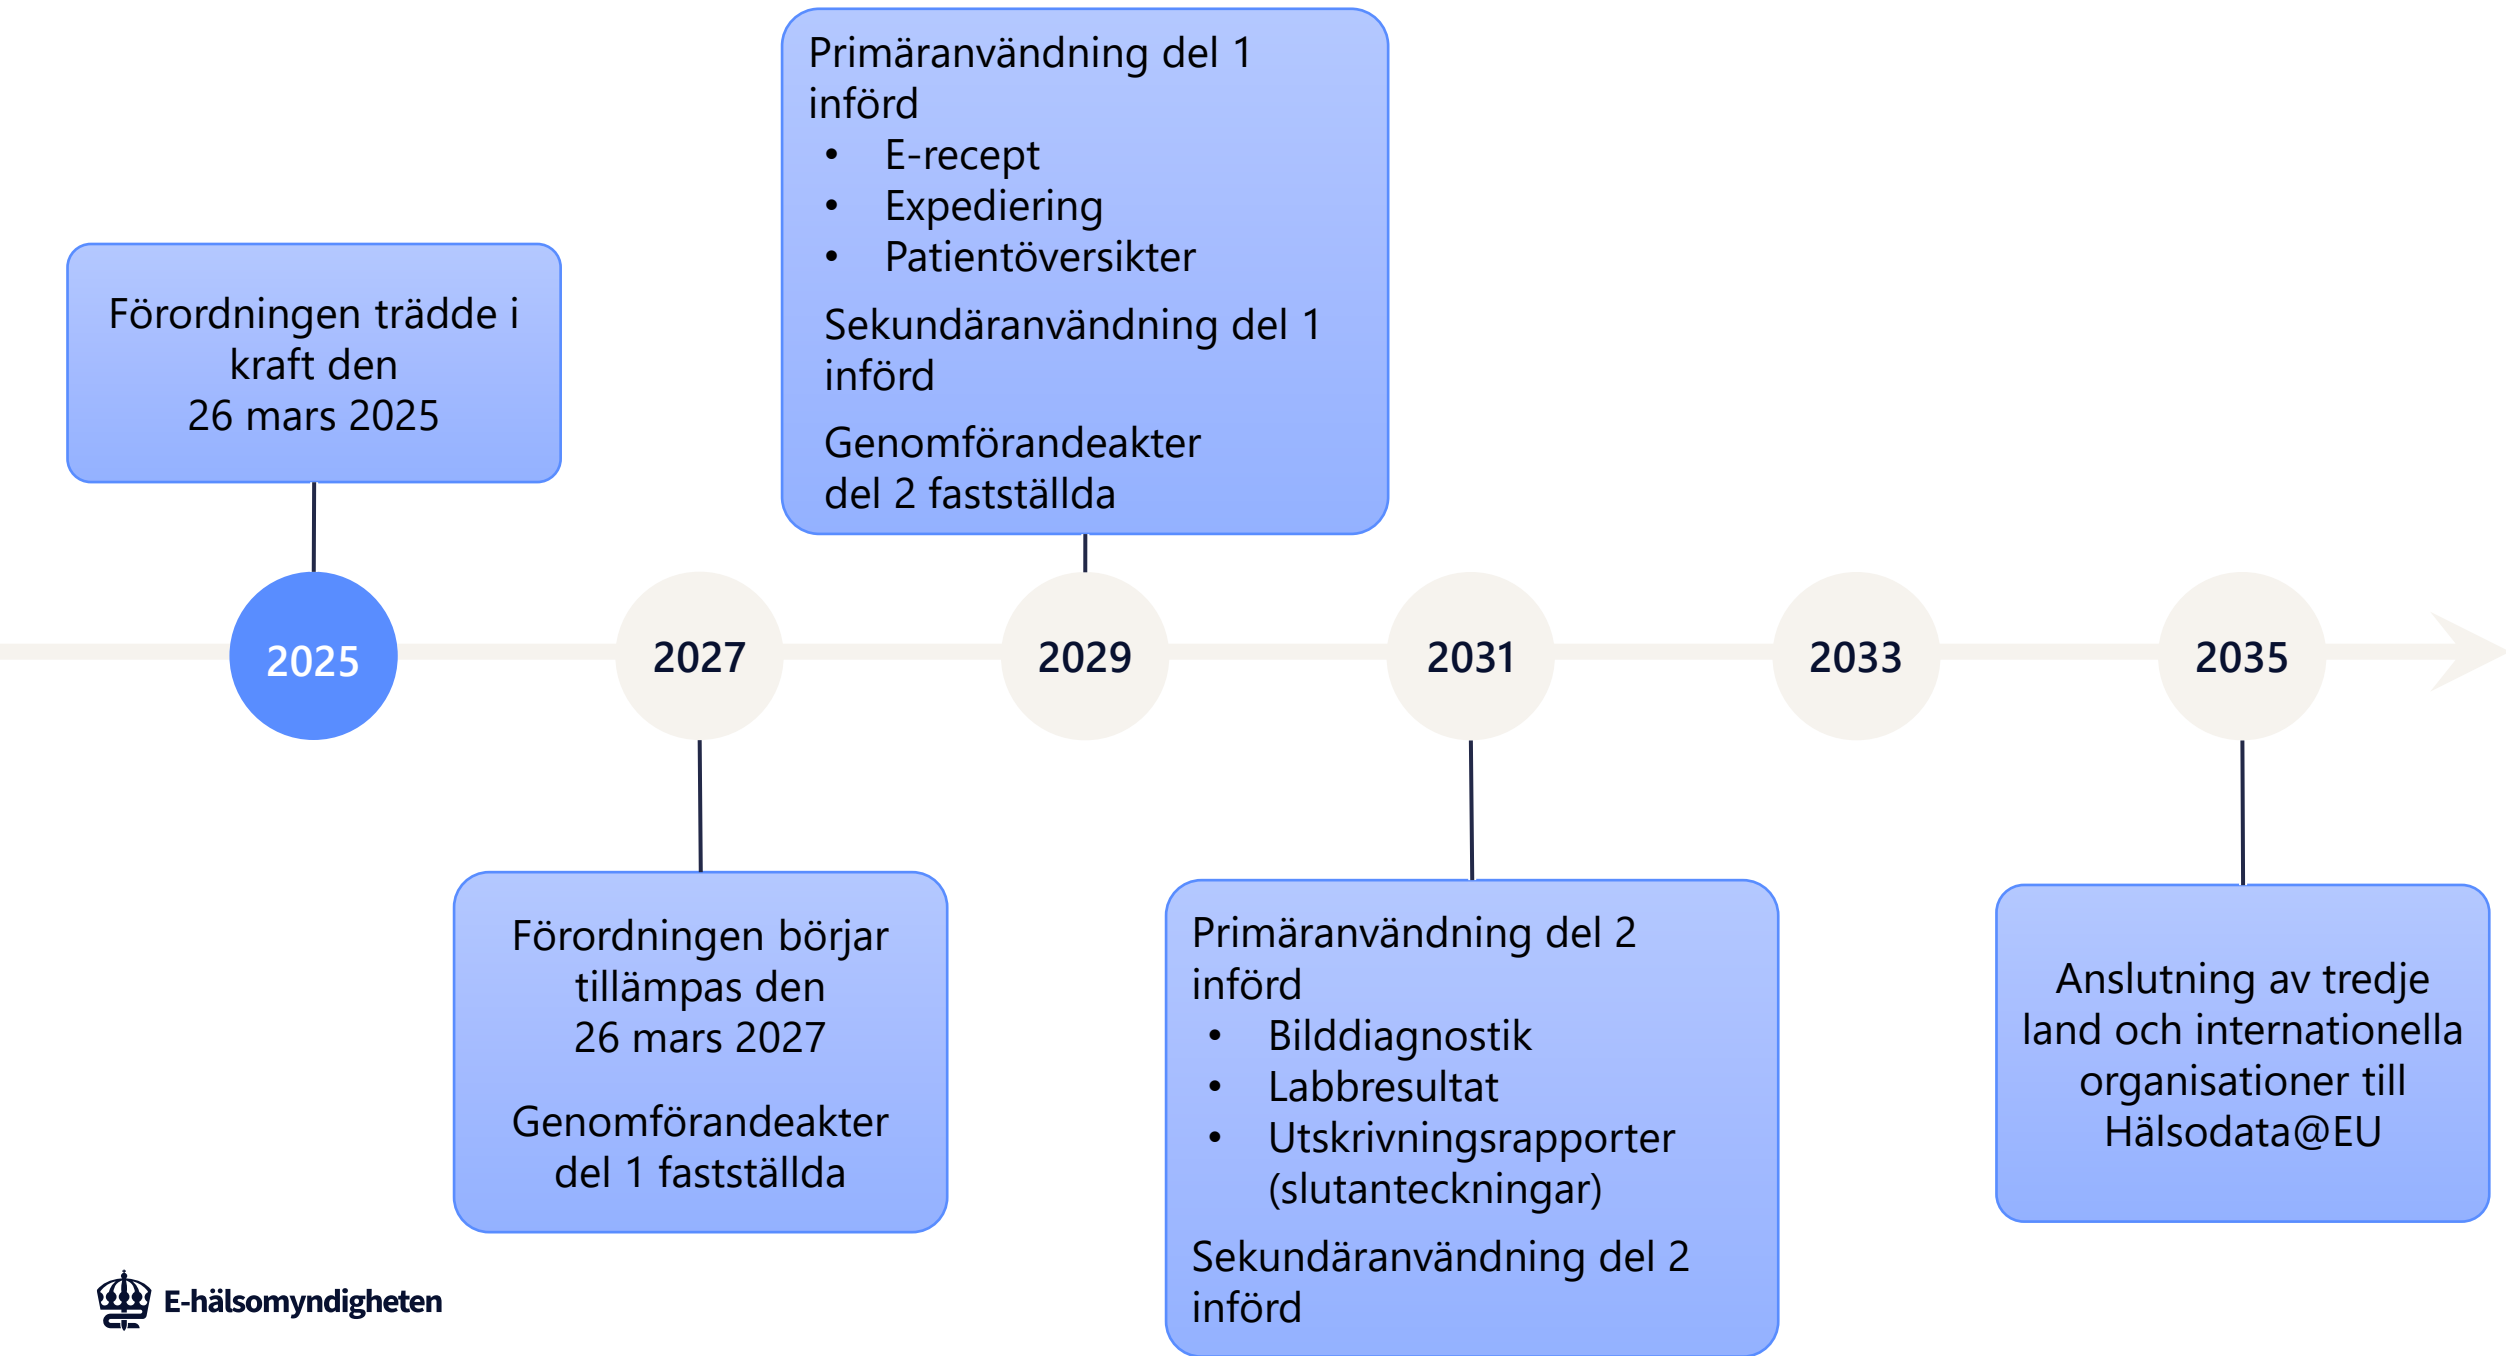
Förordningen trädde i kraft den 26 mars 2025

Primäranvändning del 1 införd
- E-recept
- Expediering
- Patientöversikter

Sekundäranvändning del 1 införd

Genomförandeakter del 2 fastställda

2025

2027

2029

2031

2033

2035

Förordningen börjar tillämpas den 26 mars 2027

Genomförandeakter del 1 fastställda

Primäranvändning del 2 införd
- Bilddiagnostik
- Labbresultat
- Utskrivningsrapporter (slutanteckningar)

Sekundäranvändning del 2 införd

Anslutning av tredje land och internationella organisationer till Hälsodata@EU

E-hälsomyndigheten